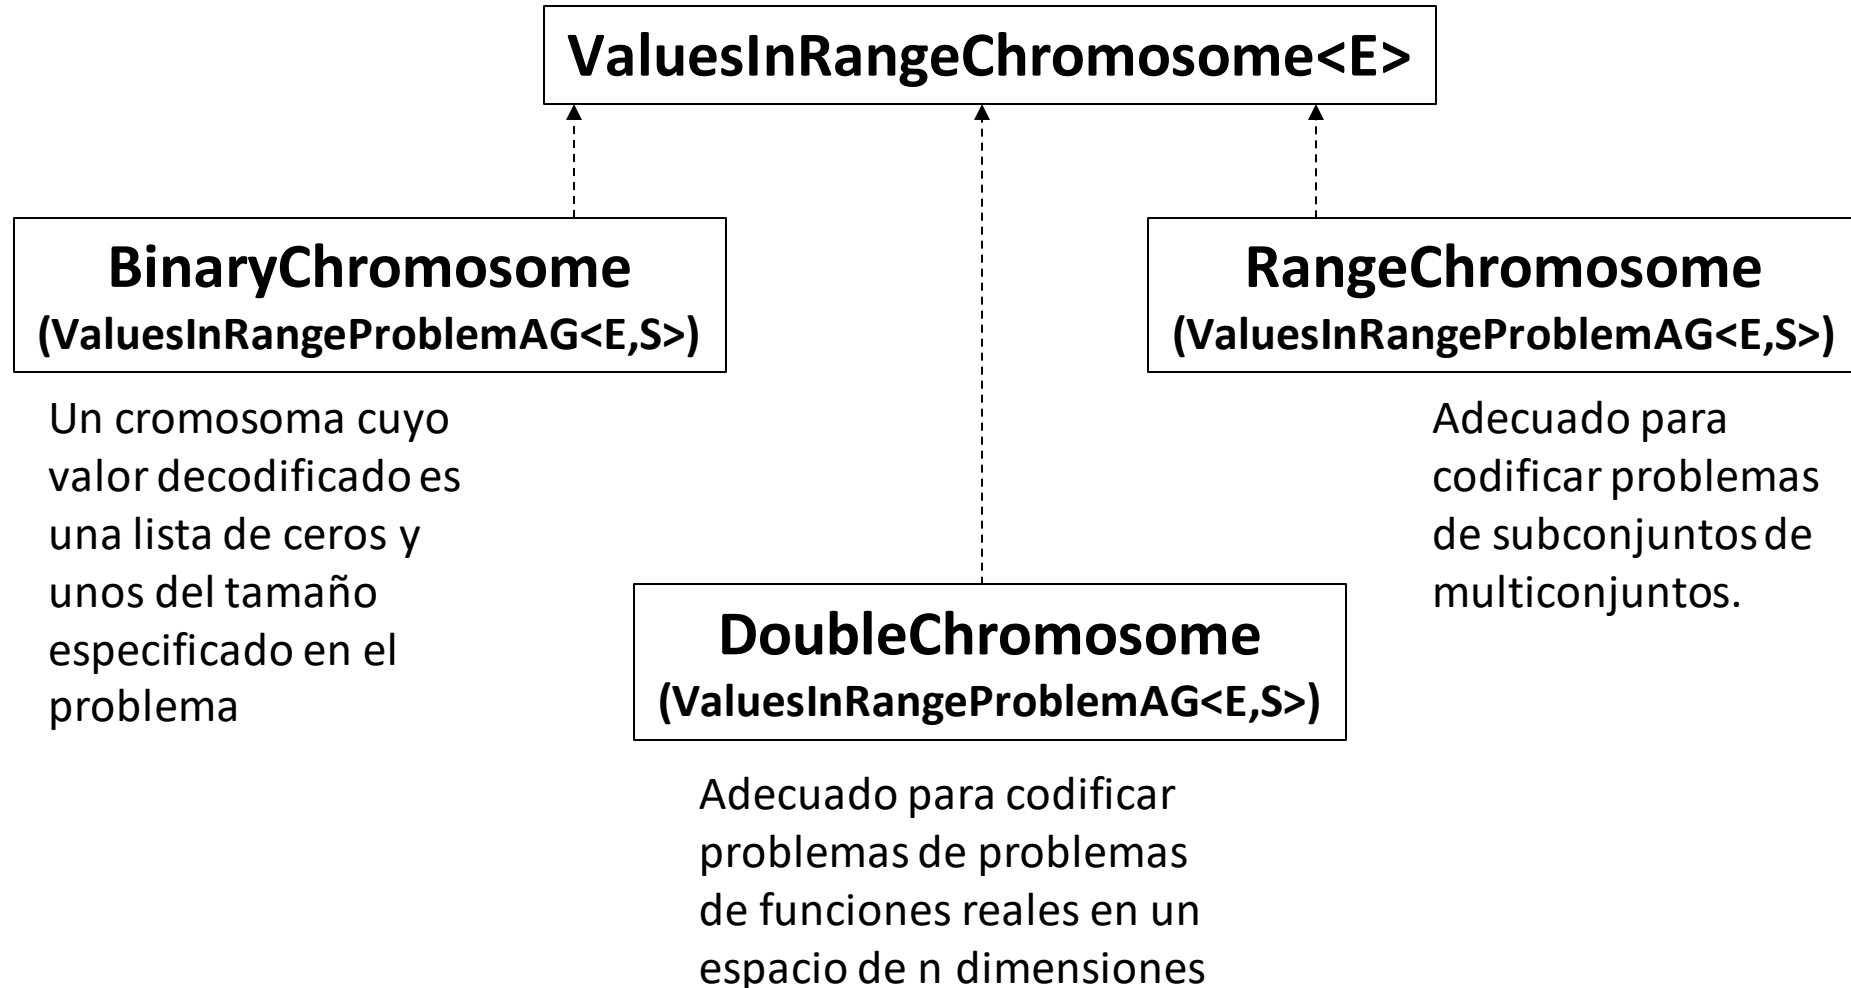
ValuesInRangeChromosome<E>

BinaryChromosome
(ValuesInRangeProblemAG<E,S>)

Un cromosoma cuyo valor decodificado es una lista de ceros y unos del tamaño especificado en el problema

RangeChromosome
(ValuesInRangeProblemAG<E,S>)

Adecuado para codificar problemas de subconjuntos de multiconjuntos.

DoubleChromosome
(ValuesInRangeProblemAG<E,S>)

Adecuado para codificar problemas de problemas de funciones reales en un espacio de n dimensiones